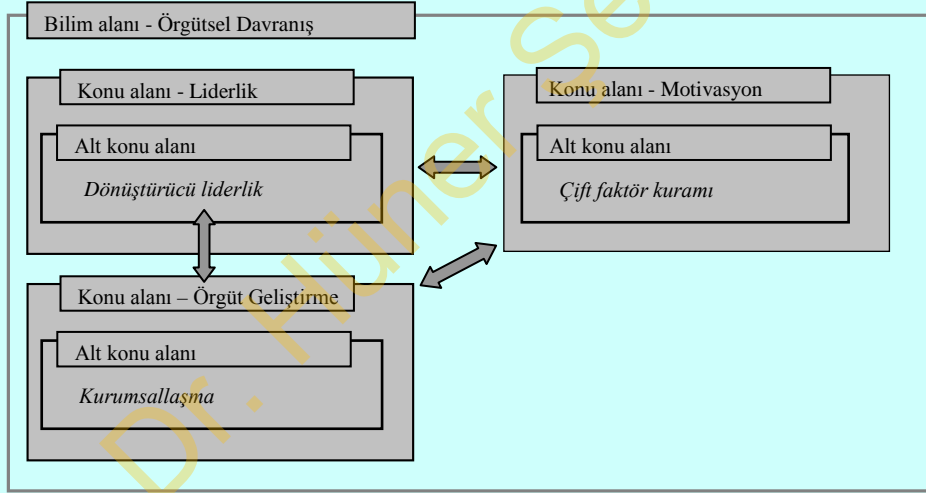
Bilim alanı - Örgütsel Davranış

Konu alanı - Liderlik

Alt konu alanı

Dönüştürücü liderlik

Konu alanı - Motivasyon

Alt konu alanı

Çift faktör kuramı

Konu alanı – Örgüt Geliştirme

Alt konu alanı

Kurumsallaşma

Dr. Hüner Se